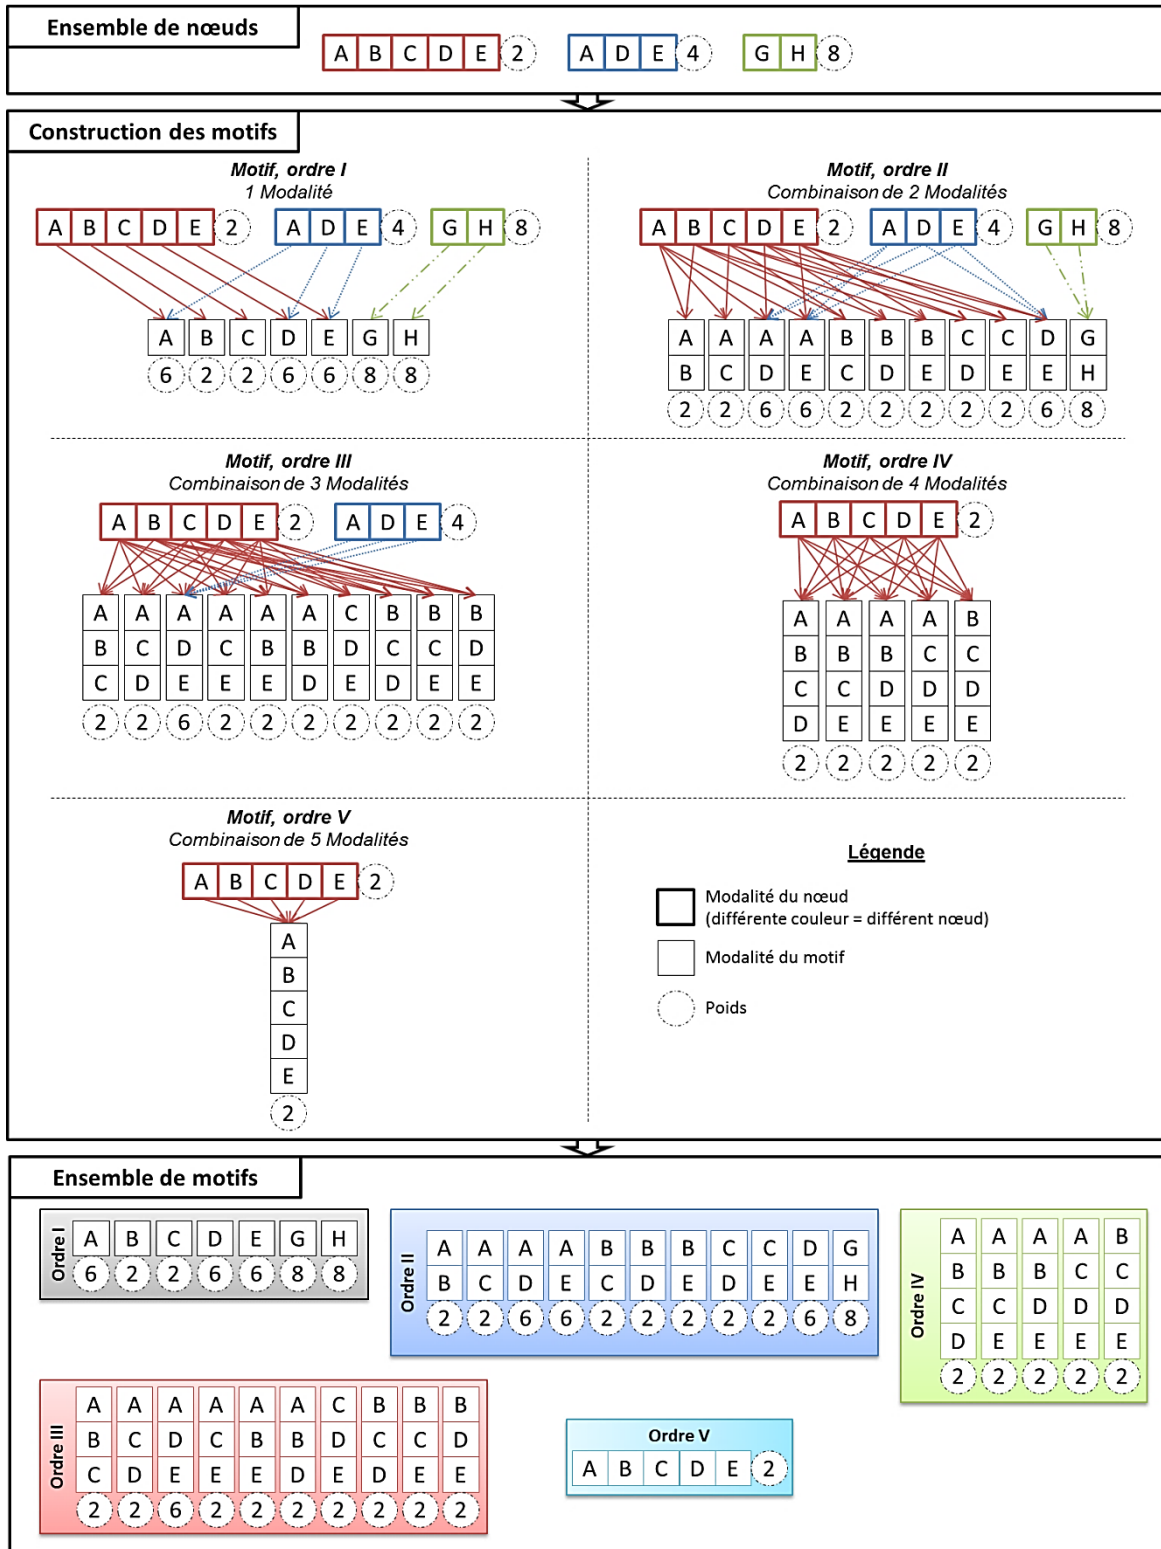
Ensemble de nœuds

| A | B | C | D | E | 2 |
|---|---|---|---|---|---|

| A | D | E | 4 |
|---|---|---|---|

| G | H | 8 |
|---|---|---|

Construction des motifs

Motif, ordre I
1 Modalité

| A | B | C | D | E | 2 |
|---|---|---|---|---|---|

| A | D | E | 4 |
|---|---|---|---|

| G | H | 8 |
|---|---|---|

| A | B | C | D | E | G | H |
|---|---|---|---|---|---|---|
| 6 | 2 | 2 | 6 | 6 | 8 | 8 |

Motif, ordre II
Combinaison de 2 Modalités

| A | B | C | D | E | 2 |
|---|---|---|---|---|---|

| A | D | E | 4 |
|---|---|---|---|

| G | H | 8 |
|---|---|---|

| A | A | A | A | B | B | B | C | C | D | G |
|---|---|---|---|---|---|---|---|---|---|---|
| B | C | D | E | C | D | E | D | E | E | H |
| 2 | 2 | 6 | 6 | 2 | 2 | 2 | 2 | 2 | 6 | 8 |

Motif, ordre III
Combinaison de 3 Modalités

| A | B | C | D | E | 2 |
|---|---|---|---|---|---|

| A | D | E | 4 |
|---|---|---|---|

| A | A | A | A | A | A | C | B | B | B |
|---|---|---|---|---|---|---|---|---|---|
| B | C | D | C | B | B | D | C | C | D |
| C | D | E | E | E | D | E | D | E | E |
| 2 | 2 | 6 | 2 | 2 | 2 | 2 | 2 | 2 | 2 |

Motif, ordre IV
Combinaison de 4 Modalités

| A | B | C | D | E | 2 |
|---|---|---|---|---|---|

| A | A | A | A | B |
|---|---|---|---|---|
| B | B | B | C | C |
| C | C | D | D | D |
| D | E | E | E | E |
| 2 | 2 | 2 | 2 | 2 |

Motif, ordre V
Combinaison de 5 Modalités

| A | B | C | D | E | 2 |
|---|---|---|---|---|---|

A
B
C
D
E
2

Légende

Modalité du nœud
(différente couleur = différent nœud)

Modalité du motif

Poids

Ensemble de motifs

Ordre I

| A | B | C | D | E | G | H |
|---|---|---|---|---|---|---|
| 6 | 2 | 2 | 6 | 6 | 8 | 8 |

Ordre II

| A | A | A | A | B | B | B | C | C | D | G |
|---|---|---|---|---|---|---|---|---|---|---|
| B | C | D | E | C | D | E | D | E | E | H |
| 2 | 2 | 6 | 6 | 2 | 2 | 2 | 2 | 2 | 6 | 8 |

Ordre IV

| A | A | A | A | B |
|---|---|---|---|---|
| B | B | B | C | C |
| C | C | D | D | D |
| D | E | E | E | E |
| 2 | 2 | 2 | 2 | 2 |

Ordre III

| A | A | A | A | A | A | C | B | B | B |
|---|---|---|---|---|---|---|---|---|---|
| B | C | D | C | B | B | D | C | C | D |
| C | D | E | E | E | D | E | D | E | E |
| 2 | 2 | 6 | 2 | 2 | 2 | 2 | 2 | 2 | 2 |

Ordre V

| A | B | C | D | E | 2 |
|---|---|---|---|---|---|